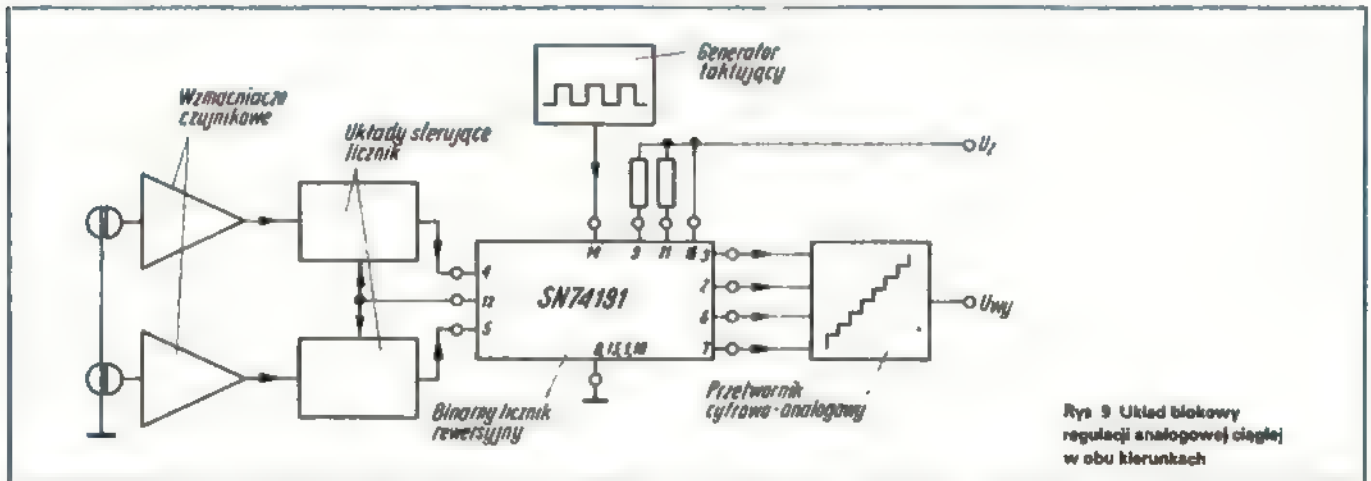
Generator taktujący

Wzmacniacze czujnikowe

Układy sterujące licznik

$U_z$

14 9 11 16

4 12 5

SN74191

3 2 6 7

8,13,1,10

Uwy

Binarny licznik rewersyjny

Przetwornik cyfrowo-analogowy

Rys. 9 Układ blokowy regulacji analogowej ciągłej w obu kierunkach